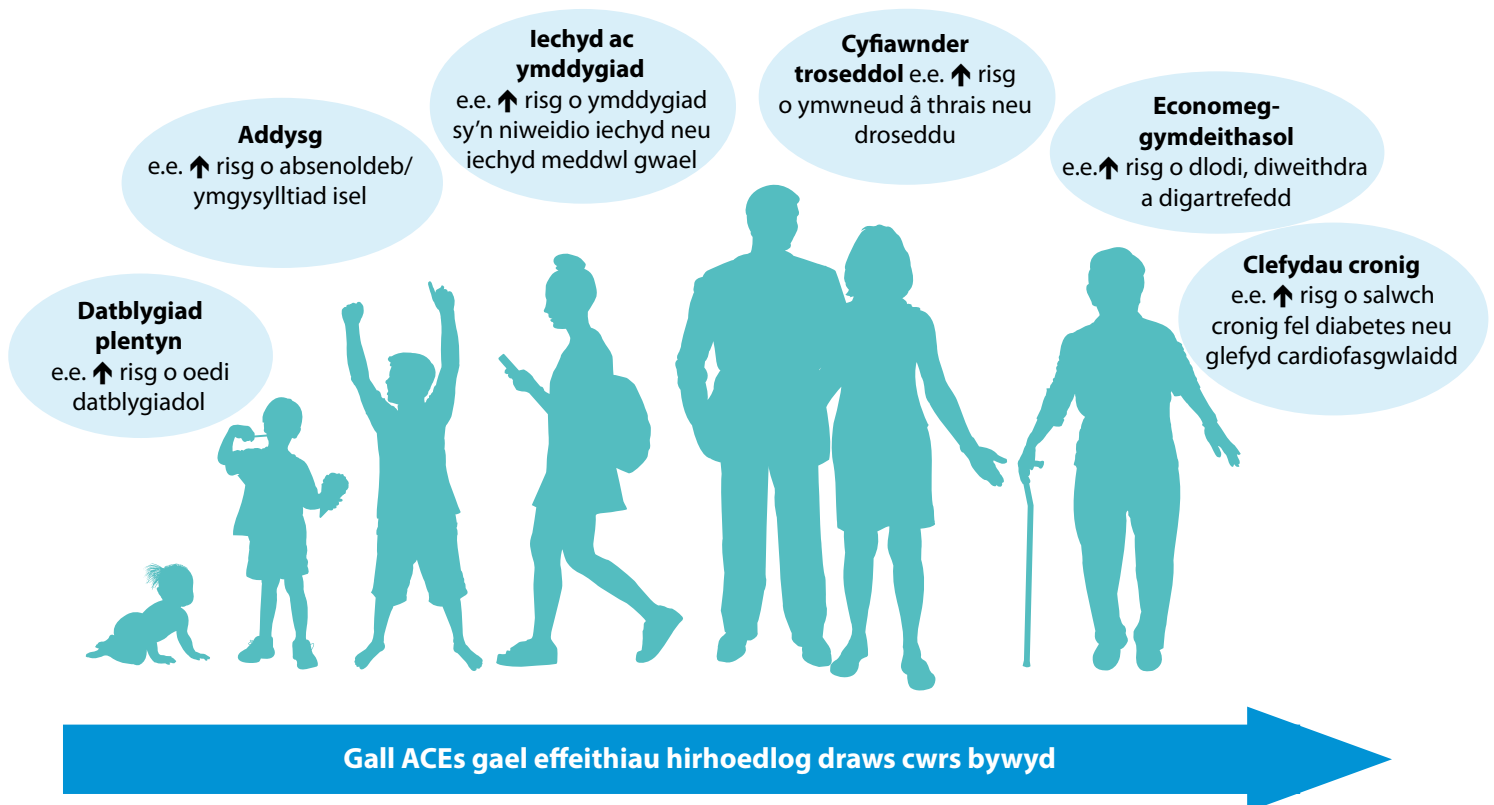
**Datblygiad plentyn**
e.e. ↑ risg o oedi datblygiadol

**Addysg**
e.e. ↑ risg o absenoldeb/ ymgysylltiad isel

**Iechyd ac ymddygiad**
e.e. ↑ risg o ymddygiad sy'n niweidio iechyd neu iechyd meddwl gwael

**Cyfiawnder troseddol** e.e. ↑ risg o ymwneud â thrais neu droseddu

**Economeg-gymdeithasol**
e.e.↑ risg o dlodi, diweithdra a digartrefedd

**Clefydau cronig**
e.e. ↑ risg o salwch cronig fel diabetes neu glefyd cardiofasgwlaidd

Gall ACEs gael effeithiau hirhoedlog draws cwrs bywyd